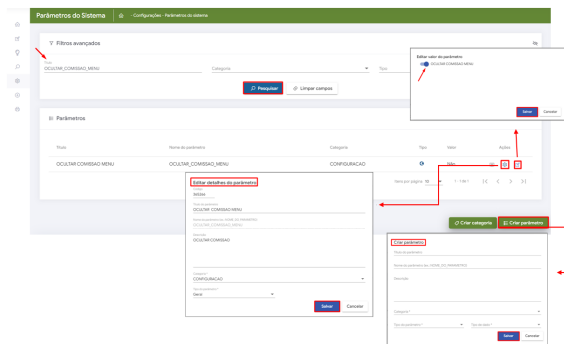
Parâmetros do Sistema
→ Configurações › Parâmetros do sistema

Filtros avançados

Título
OCULTAR_COMISSAO_MENU

Categoria

Tipo

Pesquisar
Limpar campos

Editar valor do parâmetro
OCULTAR COMISSAO MENU

Salvar
Cancelar

Parâmetros

Título
Nome do parâmetro
Categoria
Tipo
Valor
Ações

OCULTAR COMISSAO MENU
OCULTAR_COMISSAO_MENU
CONFIGURACAO
Não

Itens por página: 10
1 - 1 de 1

Editar detalhes do parâmetro
Código
99594
Título do parâmetro
OCULTAR COMISSAO MENU
Nome do parâmetro (ex.: NOME_DO_PARAMETRO)
OCULTAR_COMISSAO_MENU
Descrição
OCULTAR COMISSAO

Categoria *
CONFIGURACAO
Tipo do parâmetro *
Geral

Salvar
Cancelar

Criar categoria
Criar parâmetro

Criar parâmetro
Título do parâmetro
Nome do parâmetro (ex.: NOME_DO_PARAMETRO)
Descrição

Categoria *
Tipo do parâmetro *
Tipo de dado *

Salvar
Cancelar